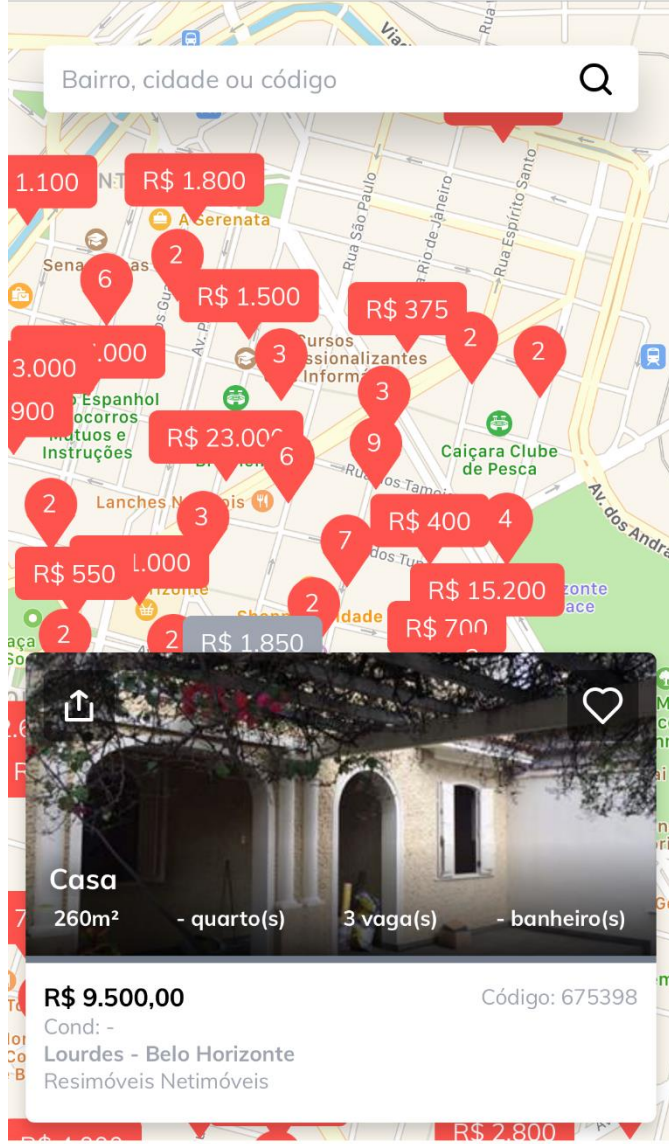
Bairro, cidade ou código

1.100
R$ 1.800
A Serenata
2
6
R$ 1.500
R$ 375
Rua São Paulo
Rua Rio de Janeiro
Rua Espírito Santo
.000
3.000
900
Cursos
ssionalizantes
Inform
3
2
2
3
o Espanhol
ocorros
Mútuos e
Instruções
R$ 23.000
9
6
Caiçara Clube
de Pesca
Lanches N
3
R$ 400
4
Av. dos Andra
7
R$ 550
.000
R$ 15.200
zonte
ace
2
2
2
R$ 1.850
R$ 700
dade
Casa
260m²
- quarto(s)
3 vaga(s)
- banheiro(s)
R$ 9.500,00
Código: 675398
Cond: -
Lourdes - Belo Horizonte
Resimóveis Netimóveis
R$ 2.800